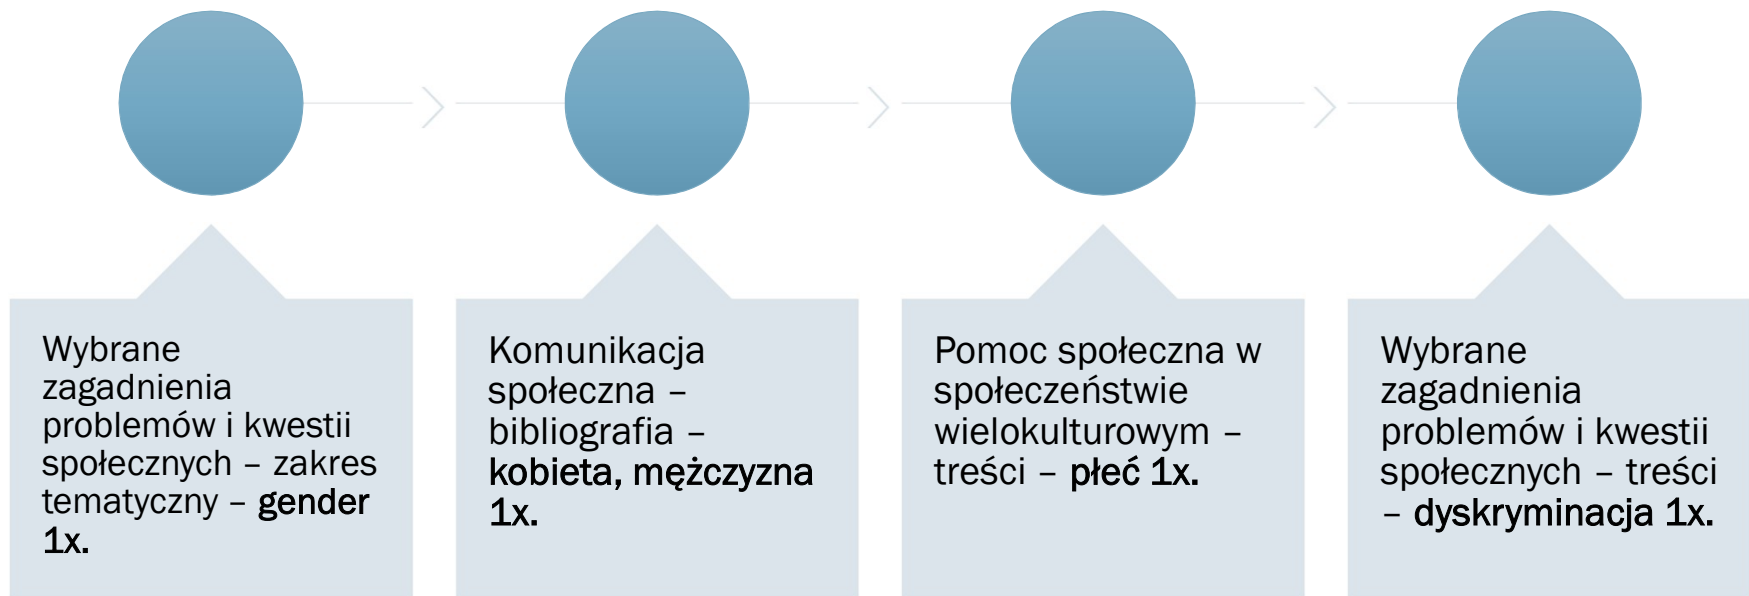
Wybrane zagadnienia problemów i kwestii społecznych – zakres tematyczny – gender 1x.

Komunikacja społeczna – bibliografia – kobieta, mężczyzna 1x.

Pomoc społeczna w społeczeństwie wielokulturowym – treści – płeć 1x.

Wybrane zagadnienia problemów i kwestii społecznych – treści – dyskryminacja 1x.